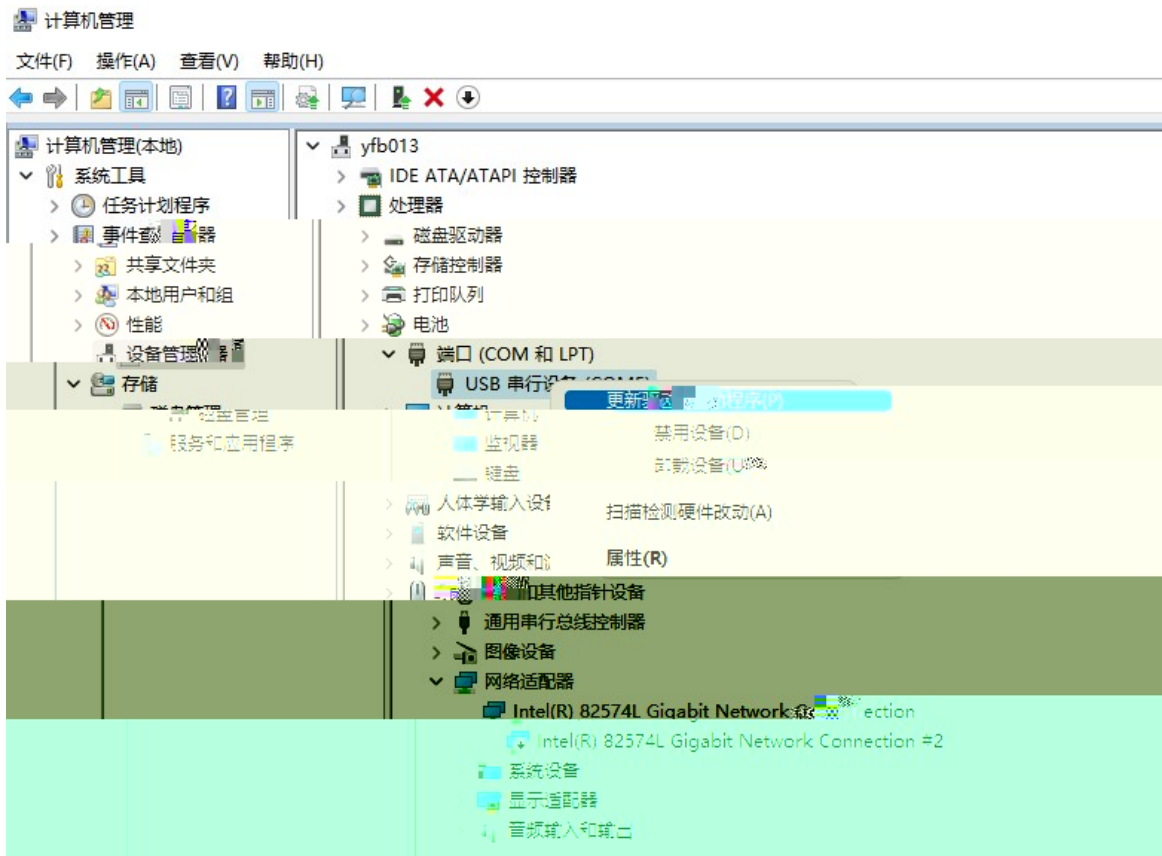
计算机管理

文件(F) 操作(A) 查看(V) 帮助(H)

计算机管理(本地)
系统工具
任务计划程序
事件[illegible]器
共享文件夹
本地用户和组
性能
设备管理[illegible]
存储
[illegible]
服务和应用程序

yfb013
IDE ATA/ATAPI 控制器
处理器
磁盘驱动器
存储控制器
打印队列
电池
端口 (COM 和 LPT)
USB 串行设备 (COM3)
计算机
监视器
键盘
人体学输入设
软件设备
声音、视频和
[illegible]和其他指针设备
通用串行总线控制器
图像设备
网络适配器
Intel(R) 82574L Gigabit Network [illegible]ection
Intel(R) 82574L Gigabit Network Connection #2
系统设备
显示适配器
音频输入和输出

更新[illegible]动程序(P)
禁用设备(D)
卸载设备(U)
扫描检测硬件改动(A)
属性(R)